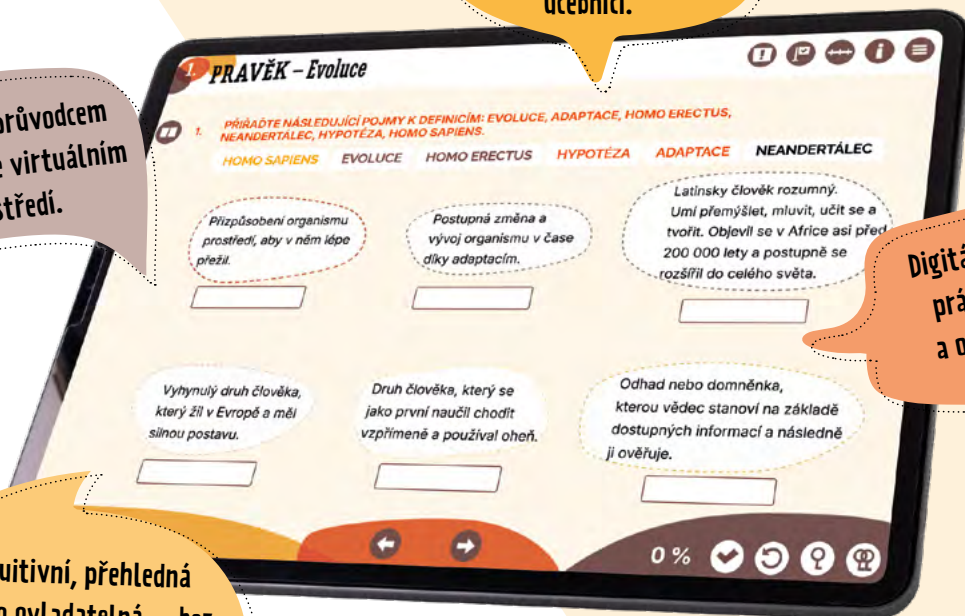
učebnici.

průvodcem
e virtuálním
středí.

1. PRAVĚK – Evoluce

1. PŘIŘAĎTE NÁSLEDUJÍCÍ POJMY K DEFINICÍM: EVOLUCE, ADAPTACE, HOMO ERECTUS, NEANDERTÁLEC, HYPOTÉZA, HOMO SAPIENS.

HOMO SAPIENS EVOLUCE HOMO ERECTUS HYPOTÉZA ADAPTACE NEANDERTÁLEC

Přizpůsobení organismu prostředí, aby v něm lépe přežil.

Postupná změna a vývoj organismu v čase díky adaptacím.

Latinsky člověk rozumný. Umí přemýšlet, mluvit, učit se a tvořit. Objevil se v Africe asi před 200 000 lety a postupně se rozšířil do celého světa.

Digitá
prá
a o

Vyhynulý druh člověka, který žil v Evropě a měl silnou postavu.

Druh člověka, který se jako první naučil chodit vzpřímeně a používal oheň.

Odhad nebo domněnka, kterou vědec stanoví na základě dostupných informací a následně ji ověřuje.

0 %

uitivní, přehledná
a ovladatelná – bez